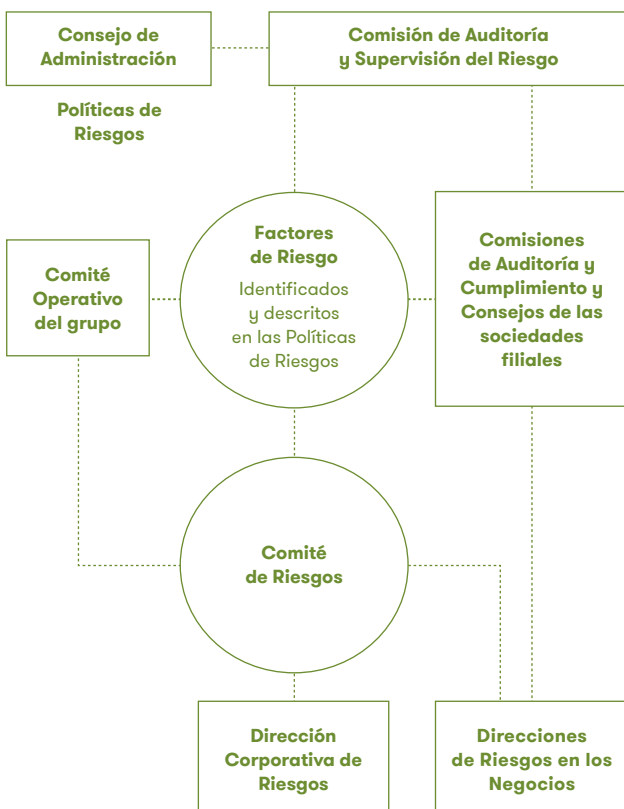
Consejo de Administración

Comisión de Auditoría y Supervisión del Riesgo

Políticas de Riesgos

Comité Operativo del grupo

Factores de Riesgo

Identificados y descritos en las Políticas de Riesgos

Comisiones de Auditoría y Cumplimiento y Consejos de las sociedades filiales

Comité de Riesgos

Dirección Corporativa de Riesgos

Direcciones de Riesgos en los Negocios